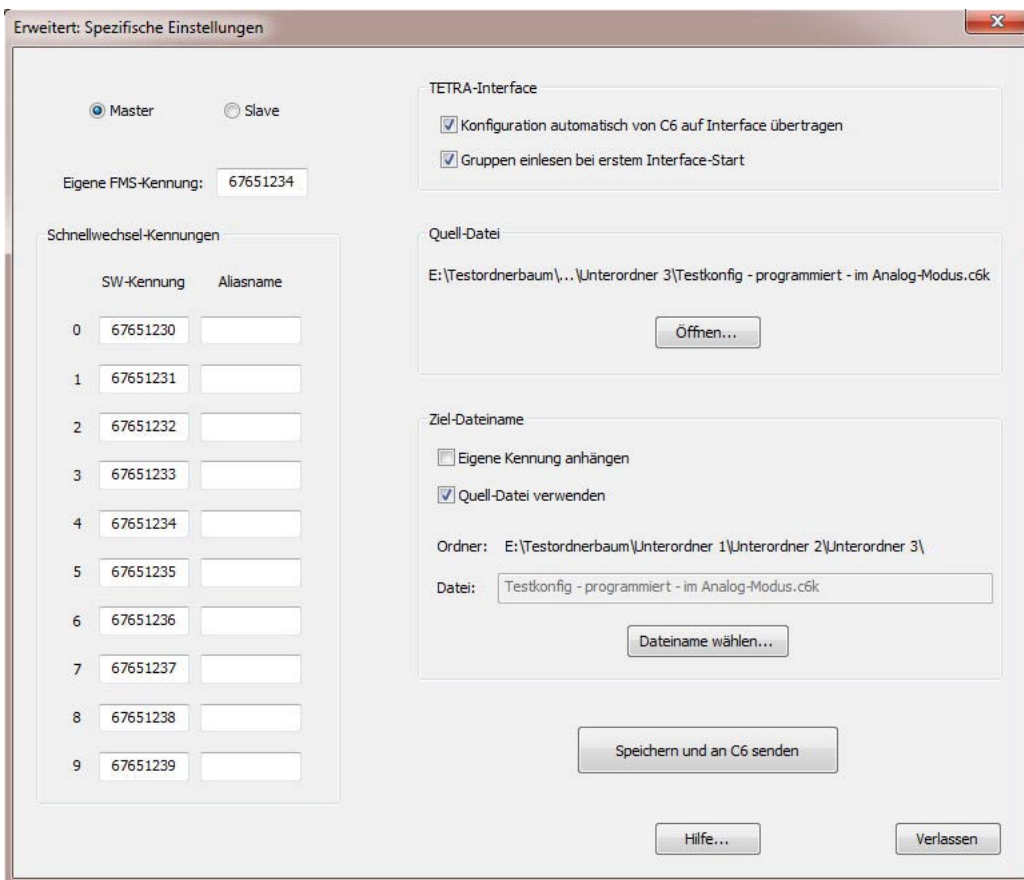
Erweitert: Spezifische Einstellungen

Master Slave

Eigene FMS-Kennung: 67651234

Schnellwechsel-Kennungen

| | SW-Kennung | Aliasname |
|---|---|---|
| 0 | 67651230 | |
| 1 | 67651231 | |
| 2 | 67651232 | |
| 3 | 67651233 | |
| 4 | 67651234 | |
| 5 | 67651235 | |
| 6 | 67651236 | |
| 7 | 67651237 | |
| 8 | 67651238 | |
| 9 | 67651239 | |

TETRA-Interface

Konfiguration automatisch von C6 auf Interface übertragen

Gruppen einlesen bei erstem Interface-Start

Quell-Datei

E:\Testordnerbaum\...\Unterordner 3\Testkonfig - programmiert - im Analog-Modus.c6k

Öffnen...

Ziel-Dateiname

Eigene Kennung anhängen

Quell-Datei verwenden

Ordner: E:\Testordnerbaum\Unterordner 1\Unterordner 2\Unterordner 3\

Datei: Testkonfig - programmiert - im Analog-Modus.c6k

Dateiname wählen...

Speichern und an C6 senden

Hilfe...

Verlassen